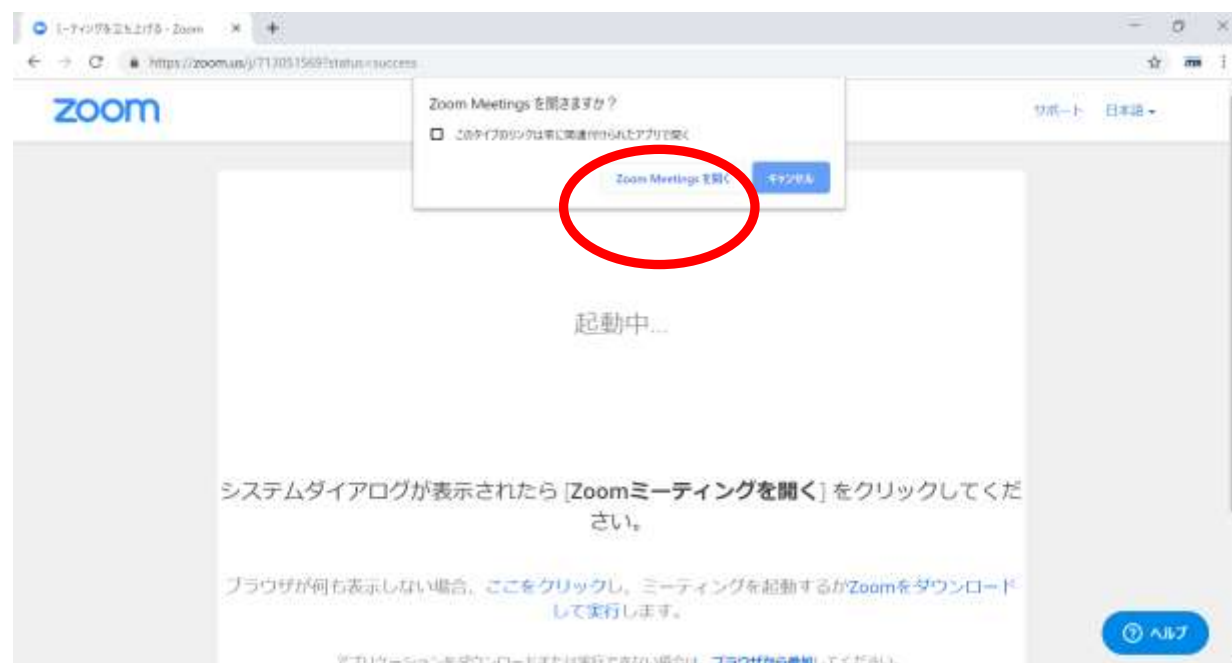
ミーティングを立ち上げる - Zoom ×

https://zoom.us/j/713051569?status=success

zoom

Zoom Meetings を開きますか？

このタイプのリンクは常に関連付けられたアプリで開く

Zoom Meetings を開く

キャンセル

サポート 日本語 ▾

起動中...

システムダイアログが表示されたら［Zoomミーティングを開く］をクリックしてください。

ブラウザが何も表示しない場合、ここをクリックし、ミーティングを起動するかZoomをダウンロードして実行します。

アプリケーションをダウンロードまたは実行できない場合は、ブラウザから参加してください。

ヘルプ